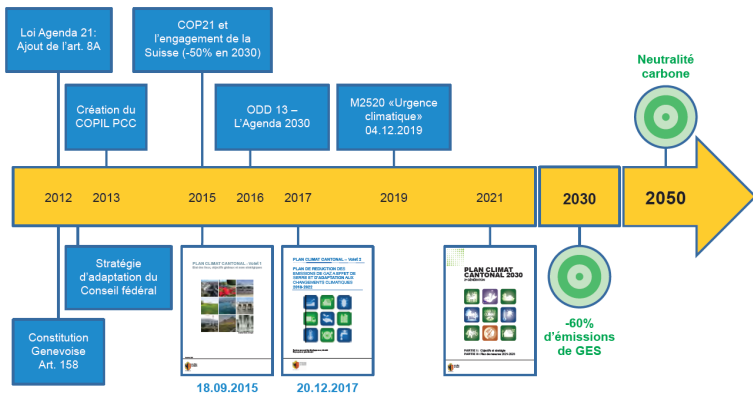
Loi Agenda 21: Ajout de l'art. 8A

COP21 et l'engagement de la Suisse (-50% en 2030)

Neutralité carbone

Création du COPIL PCC

ODD 13 – L'Agenda 2030

M2520 «Urgence climatique» 04.12.2019

2012

2013

2015

2016

2017

2019

2021

2030

2050

Stratégie d'adaptation du Conseil fédéral

Constitution Genevoise Art. 158

PLAN CLIMAT CANTONAL – Volet 1

PLAN CLIMAT CANTONAL – Volet 2

PLAN DE RÉDUCTION DES ÉMISSIONS DE GAZ À EFFET DE SERRE ET D'ADAPTATION AUX CHANGEMENTS CLIMATIQUES 2018-2022

PLAN CLIMAT CANTONAL 2030

2e GÉNÉRATION

-60% d'émissions de GES

18.09.2015

20.12.2017